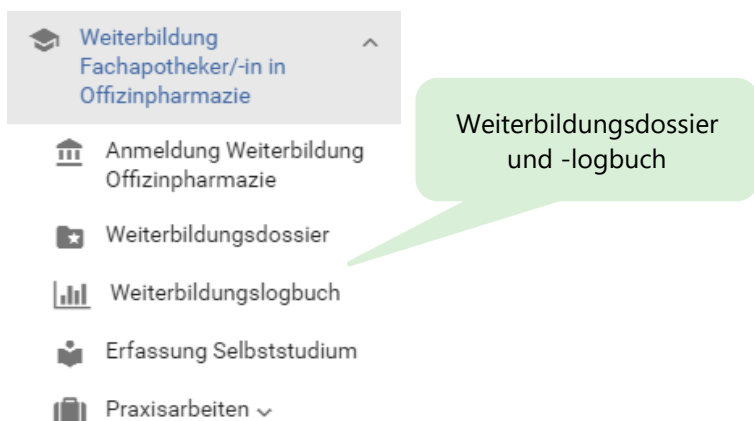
Weiterbildung Fachapotheker/-in in Offizinpharmazie

Weiterbildungsdossier und -logbuch

Anmeldung Weiterbildung Offizinpharmazie

Weiterbildungsdossier

Weiterbildungslogbuch

Erfassung Selbststudium

Praxisarbeiten